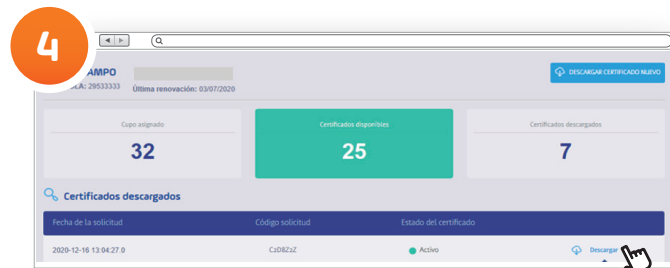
4

AMPO

CA: 29533333 Última renovación: 03/07/2020

DESCARGAR CERTIFICADO NUEVO

Cupo asignado
32

Certificados disponibles
25

Certificados descargados
7

Certificados descargados

| Fecha de la solicitud | Código solicitud | Estado del certificado | |
|---|---|---|---|
| 2020-12-16 13:04:27.0 | CzD8ZsZ | Activo | Descargar |